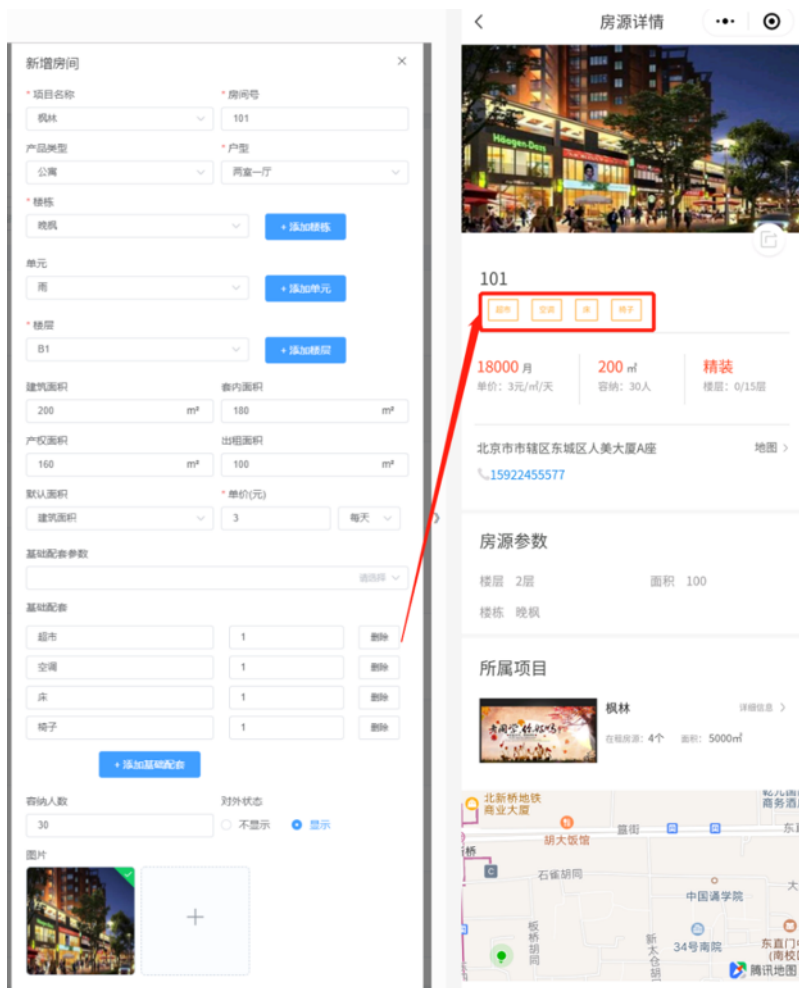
新增房间 ×

* 项目名称
枫林

* 房间号
101

产品类型
公寓

* 户型
两室一厅

* 楼栋
晚枫
+ 添加楼栋

单元
雨
+ 添加单元

* 楼层
B1
+ 添加楼层

建筑面积
200 m²

套内面积
180 m²

产权面积
160 m²

出租面积
100 m²

默认面积
建筑面积

* 单价(元)
3
每天

基础配套参数
请选择

基础配套

| | | |
|---|---|---|
| 超市 | 1 | 删除 |
| 空调 | 1 | 删除 |
| 床 | 1 | 删除 |
| 椅子 | 1 | 删除 |

+ 添加基础配套

容纳人数
30

对外状态
不显示 显示

图片

+

< 房源详情

Häagen-Dazs

101

超市 空调 床 椅子

18000 月
单价：3元/㎡/天

200 ㎡
容纳：30人

精装
楼层：0/15层

北京市市辖区东城区人美大厦A座
地图 >

15922455577

房源参数

楼层 2层
面积 100
楼栋 晚枫

所属项目

枫林
详细信息 >
在租房源：4个
面积：5000㎡

北新桥地铁商业大厦
胡大饭馆
簋街
东直
石雀胡同
中国调学院
34号南院
板桥胡同
新太仓胡同
东直门中学(南校区)
商务酒店
腾讯地图